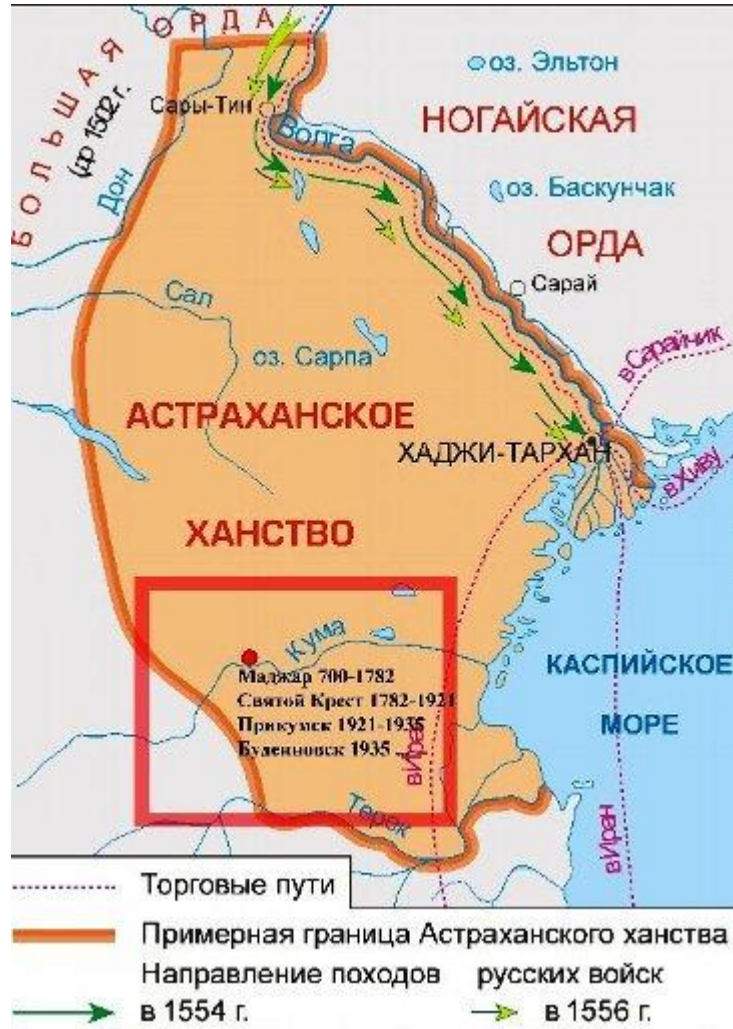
БОЛЬШАЯ ОРДА
(до 1502 г.)
оз. Эльтон
Сары-Тин
Волга
НОГАЙСКАЯ
Дон
оз. Баскунчак
ОРДА
Сарай
Сал
оз. Сарпа
в Сарайчик
АСТРАХАНСКОЕ
ХАДЖИ-ТАРХАН
в Хиву
ХАНСТВО
Кума
Маджар 700-1782
Святой Крест 1782-1921
Прикумск 1921-1935
Буденновск 1935 ...
КАСПИЙСКОЕ
МОРЕ
в Иран
Терек
в Иран

Торговые пути
Примерная граница Астраханского ханства
Направление походов русских войск
в 1554 г.
в 1556 г.